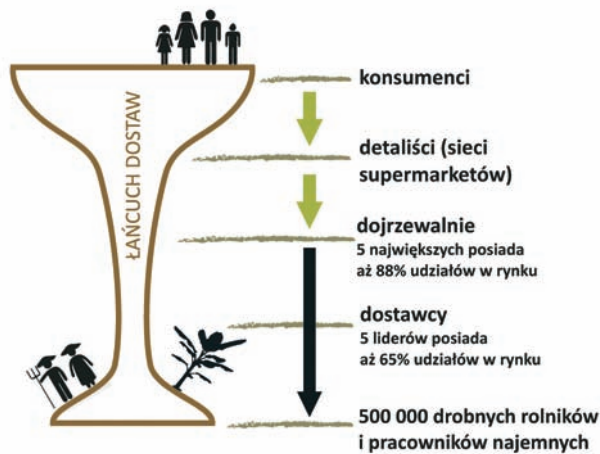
ŁAŃCUCH DOSTAW

konsumenci

detaliści (sieci supermarketów)

dojrzewalnie
5 największych posiada aż 88% udziałów w rynku

dostawcy
5 liderów posiada aż 65% udziałów w rynku

500 000 drobnych rolników i pracowników najemnych